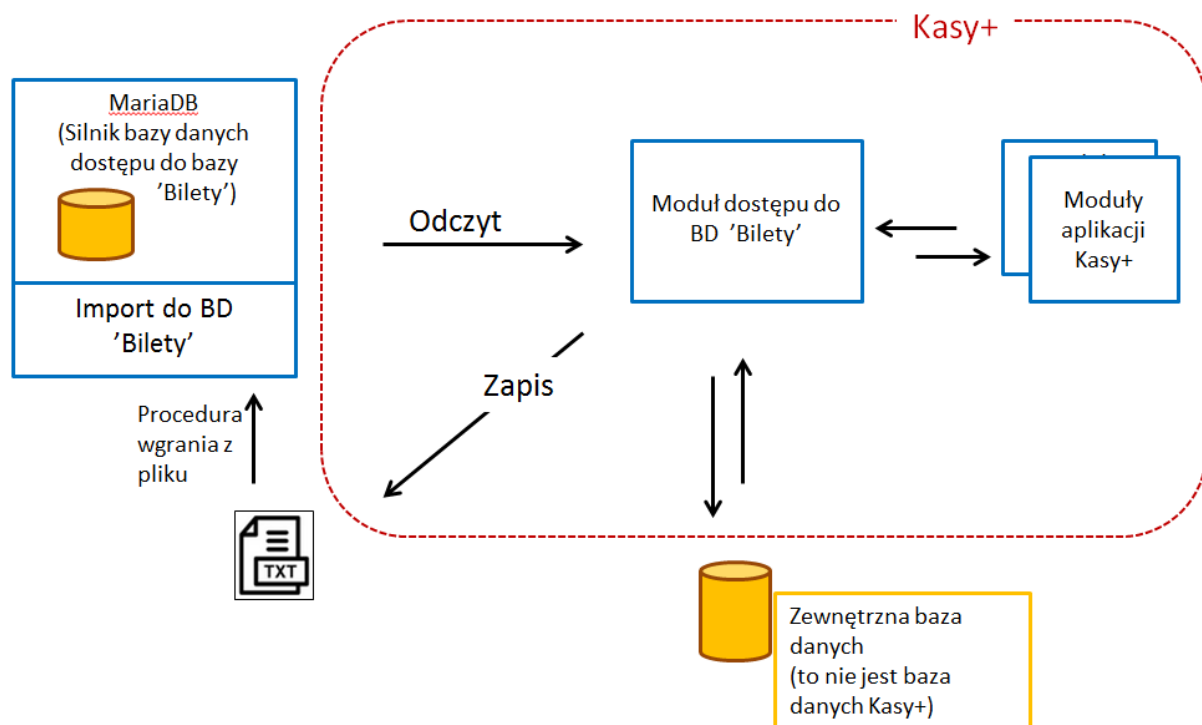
Kasy+

MariaDB
(Silnik bazy danych dostępu do bazy 'Bilety')

Import do BD 'Bilety'

Odczyt

Moduł dostępu do BD 'Bilety'

Moduły aplikacji Kasy+

Zapis

Procedura wgrania z pliku

TXT

Zewnętrzna baza danych
(to nie jest baza danych Kasy+)